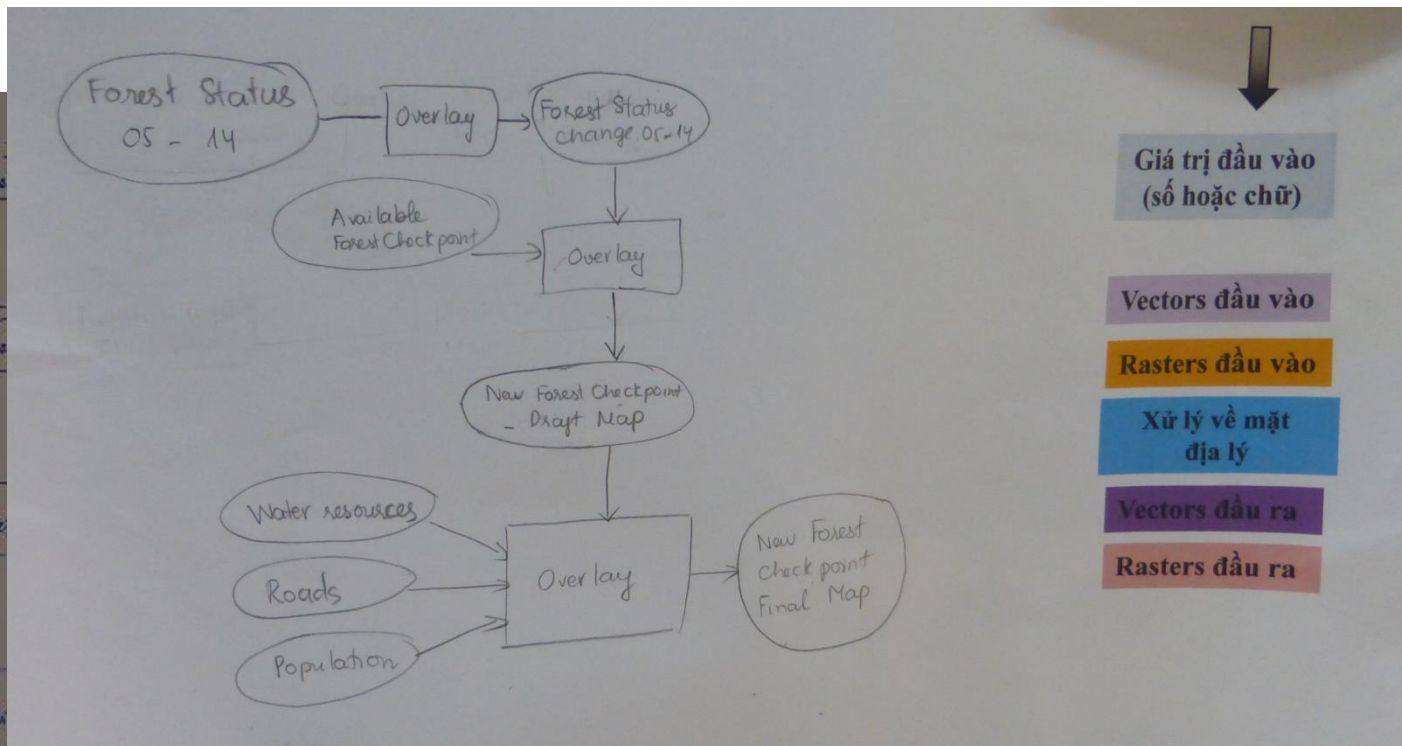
Forest Status 05 - 14

Overlay

Forest Status change 05-14

Available Forest Checkpoint

Overlay

New Forest Checkpoint _ Draft Map

Water resources

Roads

Population

Overlay

New Forest Check point Final Map

Giá trị đầu vào (số hoặc chữ)

Vectors đầu vào

Rasters đầu vào

Xử lý về mặt địa lý

Vectors đầu ra

Rasters đầu ra